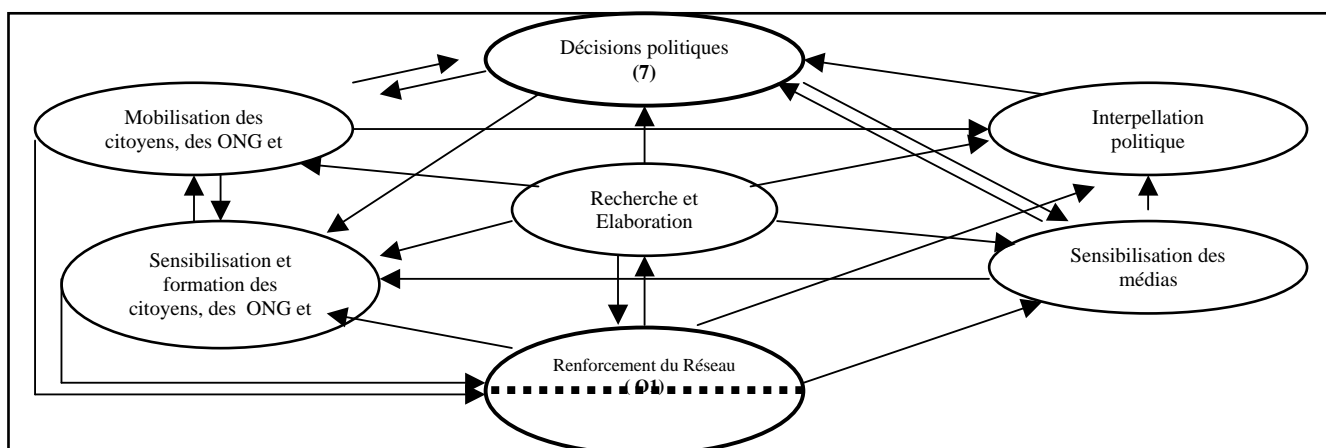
Décisions politiques (7)

Mobilisation des citoyens, des ONG et

Interpellation politique

Recherche et Elaboration

Sensibilisation et formation des citoyens, des ONG et

Sensibilisation des médias

Renforcement du Réseau (O1)